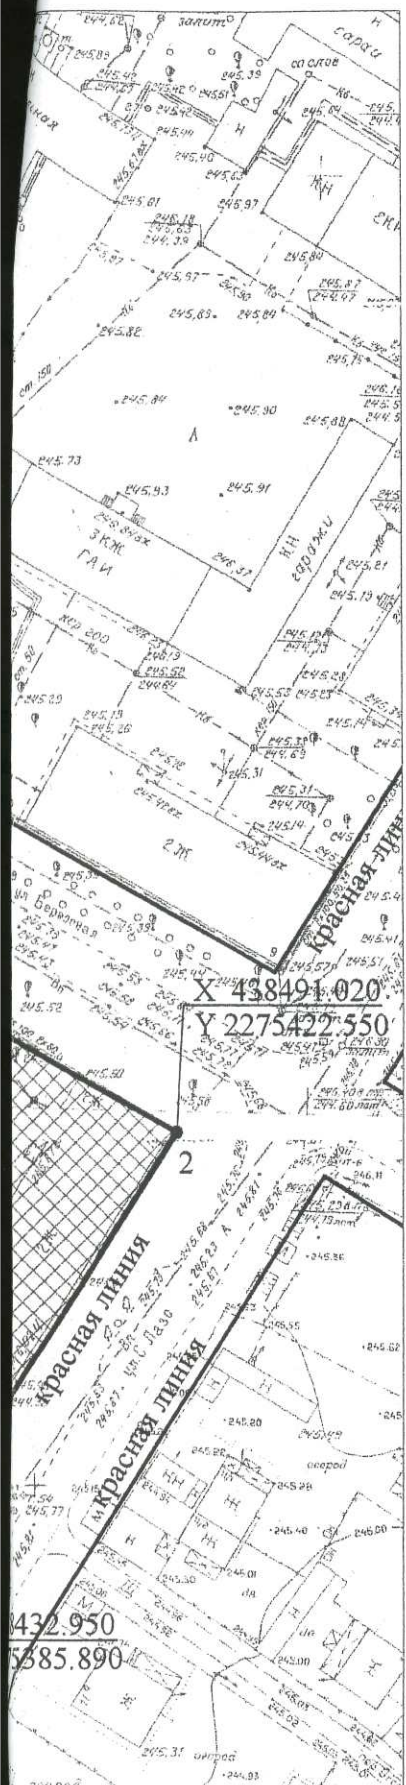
залит
сараи
со слов
Н
КН
245,39
245,62
245,61
245,97
245,84
245,97
245,89
245,82
ст. 150
245,84
245,90
245,88
Л
245,73
245,93
245,91
3 КЖ
ГАИ
КН
гаражи
246,37
245,21
кор 200
245,50
244,84
245,13
245,26
245,31
245,14
245,31
244,70
2 Ж
245,52
245,53
245,57
245,41
X 438491.020
Y 2275422.550
245,50
2
244,60 mm
Красная линия
Красная линия
красная линия
ул. С. Лазо
245,36
245,55
245,62
245,20
245,49
245,28
огород
КН
Н
245,48
245,00
245,01
245,30
245,77
М
Н
Ж
245,31
огород
244,93
432.950
5385.890